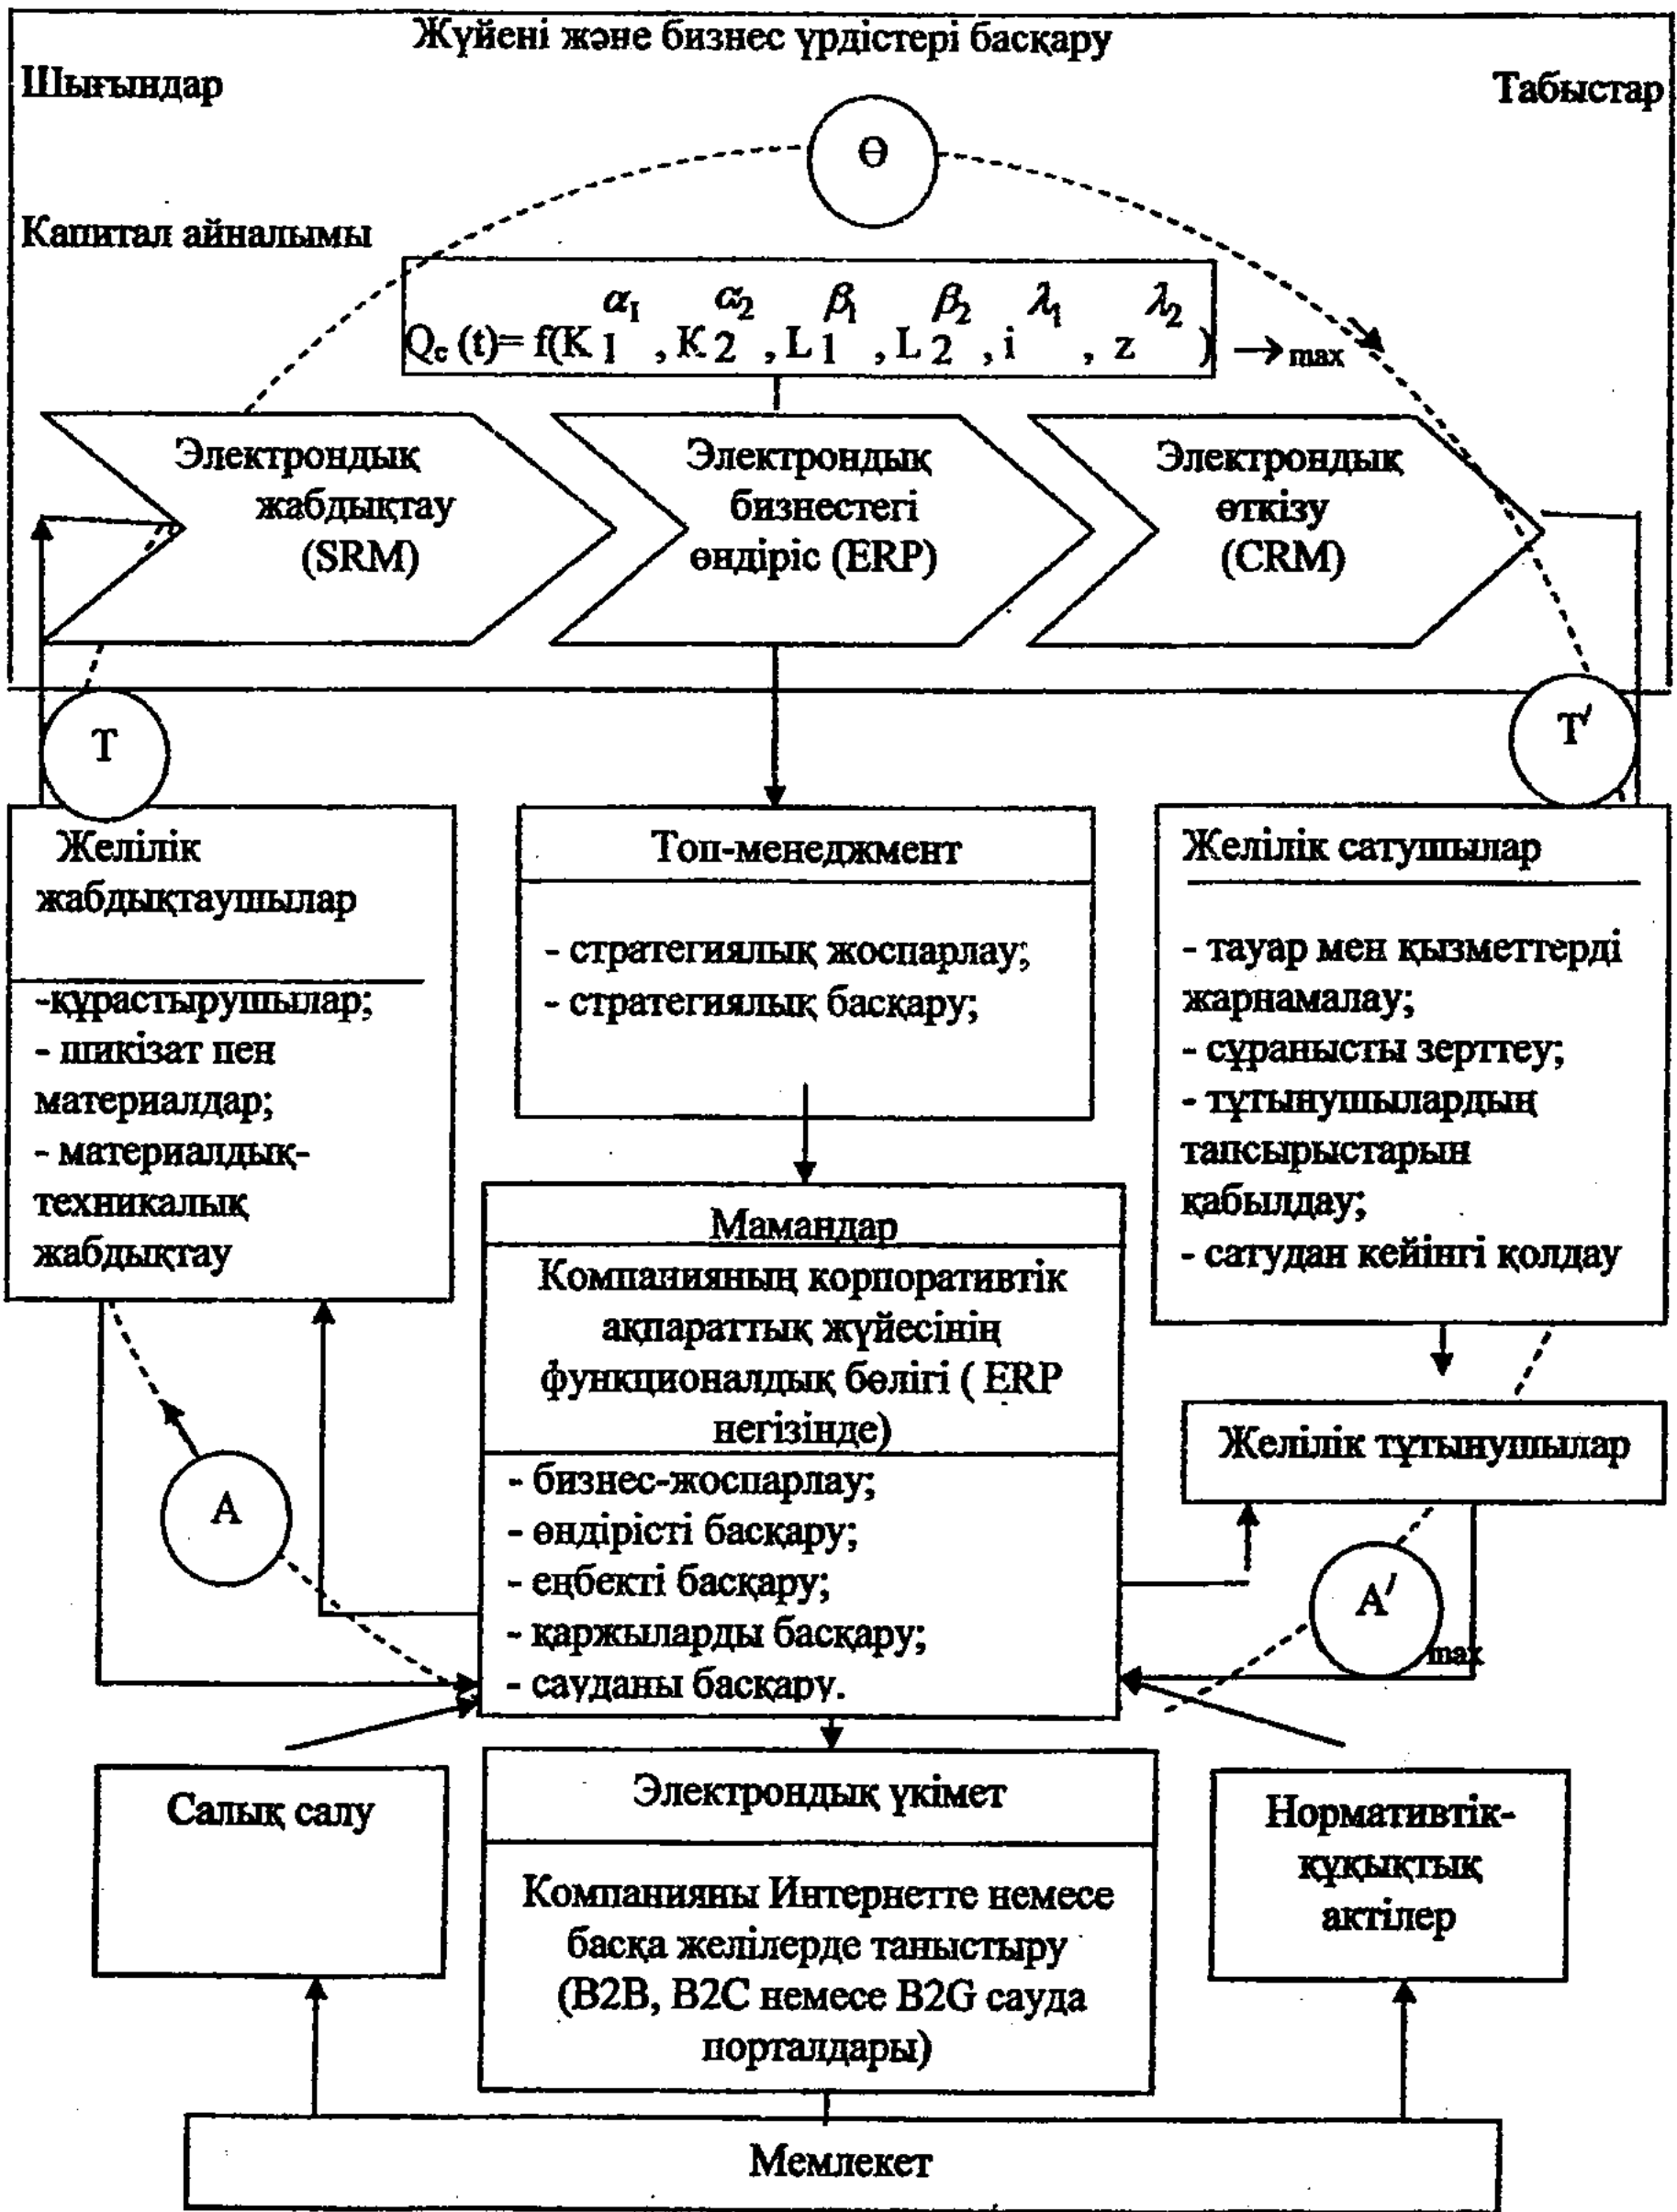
Жүйені және бизнес үрдістері басқару

Шығындар

Табыстар

Ө

Капитал айналымы

$Q_c(t) = f(K_1^{\alpha_1}, K_2^{\alpha_2}, L_1^{\beta_1}, L_2^{\beta_2}, i^{\lambda_1}, z^{\lambda_2}) \rightarrow_{max}$

Электрондық жабдықтау (SRM)

Электрондық бизнестегі өндіріс (ERP)

Электрондық өткізу (CRM)

T

T′

Желілік жабдықтаушылар

-құрастырушылар;
- шикізат пен материалдар;
- материалдық-техникалық жабдықтау

Топ-менеджмент

- стратегиялық жоспарлау;
- стратегиялық басқару;

Желілік сатушылар

- тауар мен қызметтерді жарнамалау;
- сұранысты зерттеу;
- тұтынушылардың тапсырыстарын қабылдау;
- сатудан кейінгі қолдау

Мамандар

Компанияның корпоративтік ақпараттық жүйесінің функционалдық бөлігі ( ERP негізінде)

- бизнес-жоспарлау;
- өндірісті басқару;
- еңбекті басқару;
- қаржыларды басқару;
- сауданы басқару.

A

Желілік тұтынушылар

A′max

Салық салу

Электрондық үкімет

Компанияны Интернетте немесе басқа желілерде таныстыру (B2B, B2C немесе B2G сауда порталдары)

Нормативтік-құқықтық актілер

Мемлекет